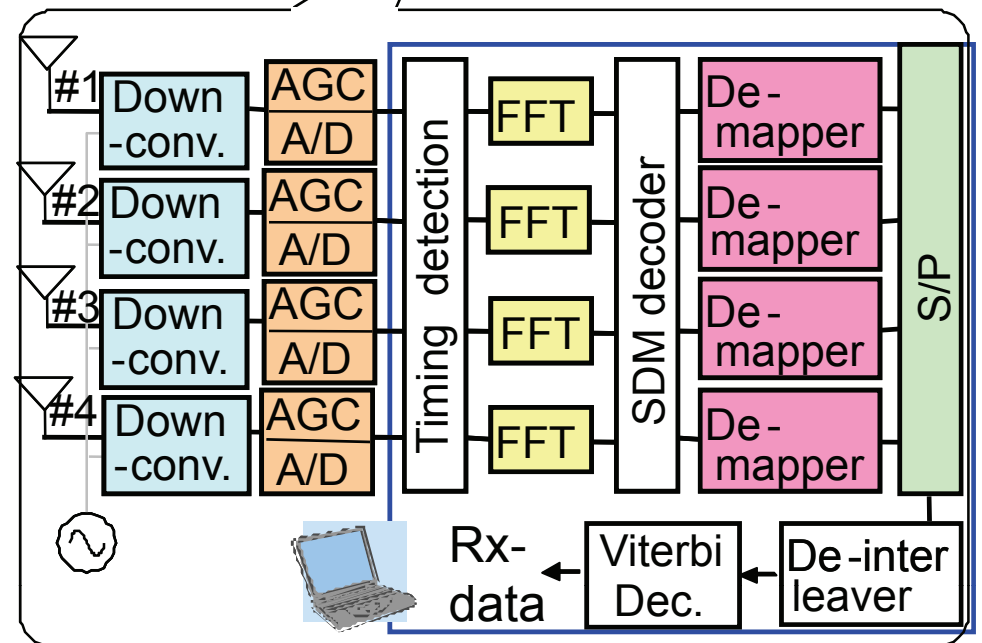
#1 Down -conv.
AGC
A/D

#2 Down -conv.
AGC
A/D

#3 Down -conv.
AGC
A/D

#4 Down -conv.
AGC
A/D

Timing detection

FFT
FFT
FFT
FFT

SDM decoder

De-mapper
De-mapper
De-mapper
De-mapper

S/P

De-interleaver
Viterbi Dec.
Rx-data